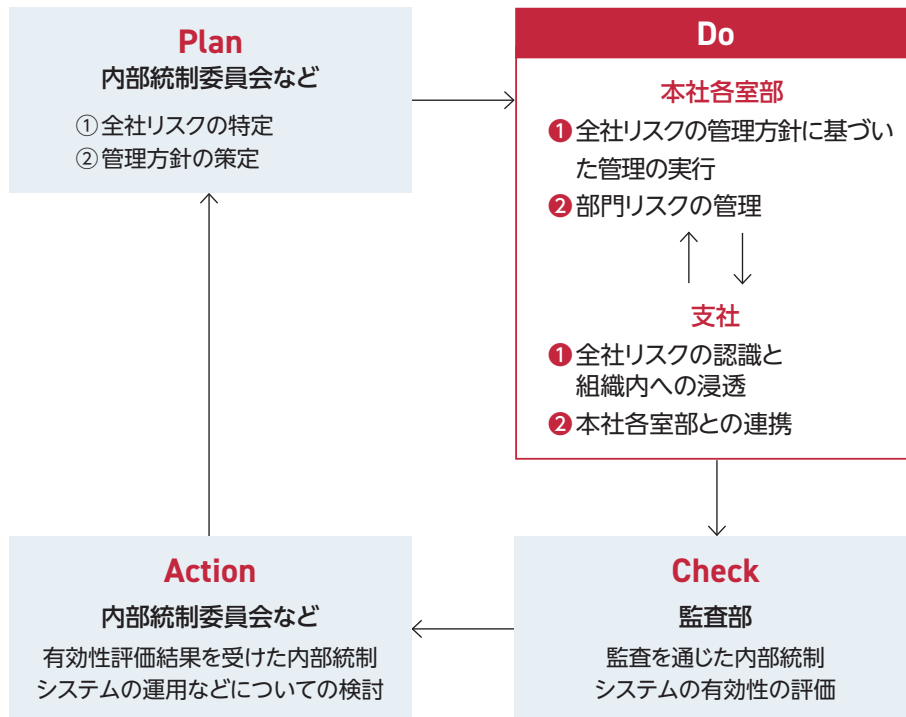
Plan
内部統制委員会など

①全社リスクの特定
②管理方針の策定

Do

本社各室部

❶全社リスクの管理方針に基づいた管理の実行
❷部門リスクの管理

支社

❶全社リスクの認識と組織内への浸透
❷本社各室部との連携

Action
内部統制委員会など

有効性評価結果を受けた内部統制システムの運用などについての検討

Check
監査部

監査を通じた内部統制システムの有効性の評価